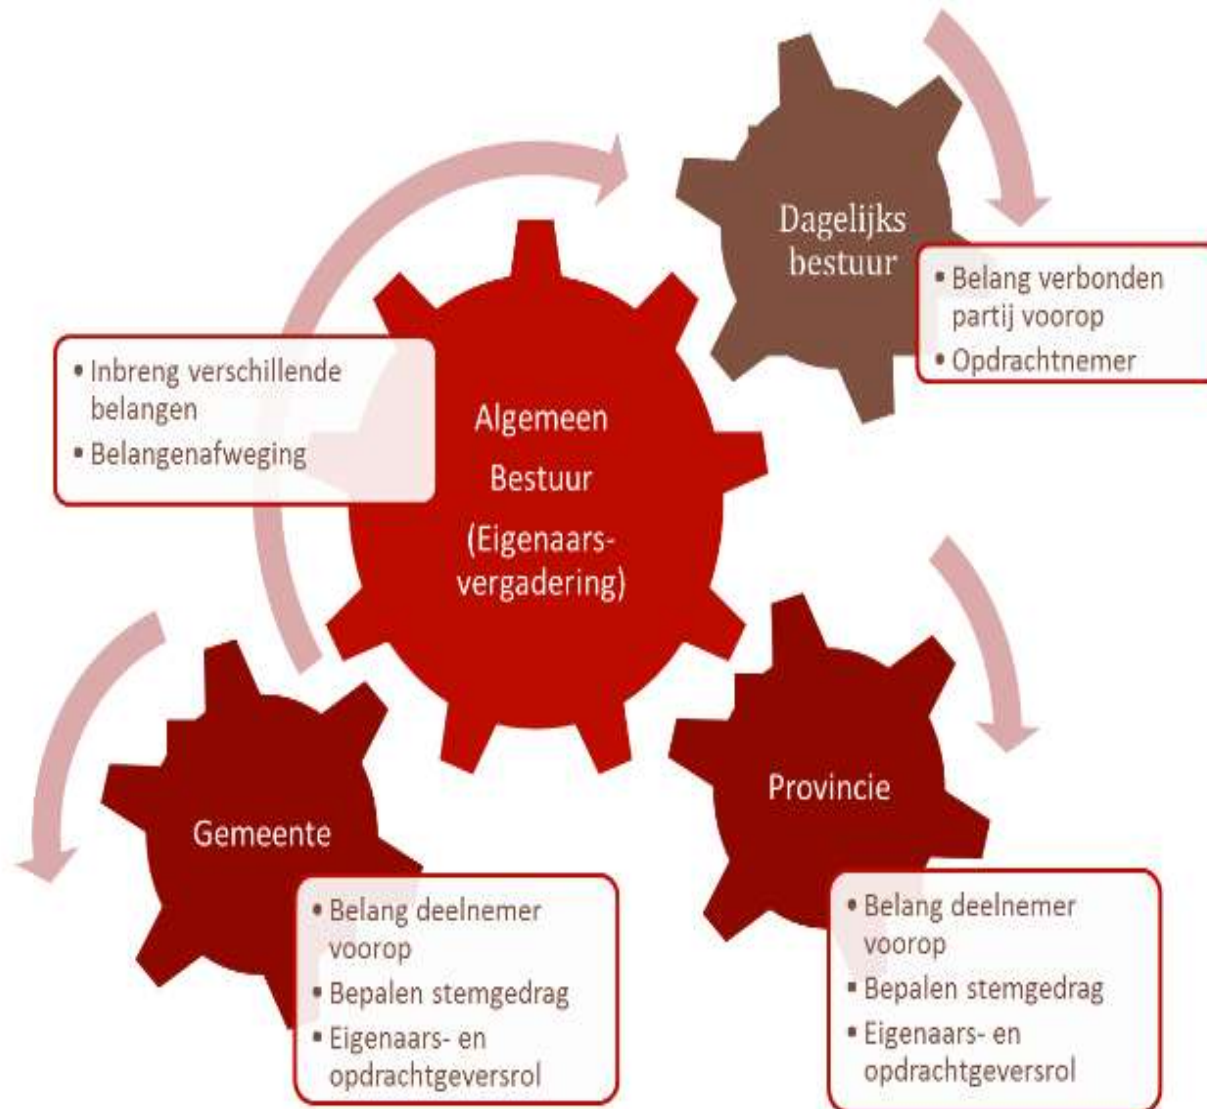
Dagelijks bestuur

• Belang verbonden partij voorop
• Opdrachtnemer

• Inbreng verschillende belangen
• Belangenafweging

Algemeen Bestuur (Eigenaars-vergadering)

Gemeente

• Belang deelnemer voorop
• Bepalen stemgedrag
• Eigenaars- en opdrachtgeversrol

Provincie

• Belang deelnemer voorop
• Bepalen stemgedrag
• Eigenaars- en opdrachtgeversrol